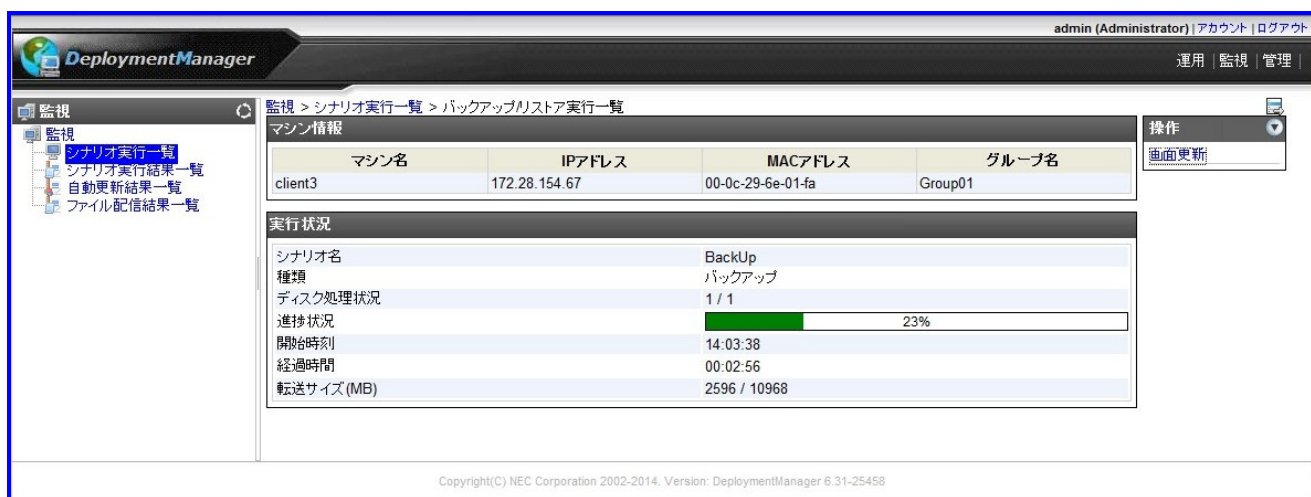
admin (Administrator) | アカウント | ログアウト

DeploymentManager

運用 | 監視 | 管理 |

監視

監視
シナリオ実行一覧
シナリオ実行結果一覧
自動更新結果一覧
ファイル配信結果一覧

監視 > シナリオ実行一覧 > バックアップ/リストア実行一覧

マシン情報

| マシン名 | IPアドレス | MACアドレス | グループ名 |
|---|---|---|---|
| client3 | 172.28.154.67 | 00-0c-29-6e-01-fa | Group01 |

実行状況

| | |
|---|---|
| シナリオ名 | BackUp |
| 種類 | バックアップ |
| ディスク処理状況 | 1 / 1 |
| 進捗状況 | 23% |
| 開始時刻 | 14:03:38 |
| 経過時間 | 00:02:56 |
| 転送サイズ(MB) | 2596 / 10968 |

操作
画面更新

Copyright(C) NEC Corporation 2002-2014. Version: DeploymentManager 6.31-25458